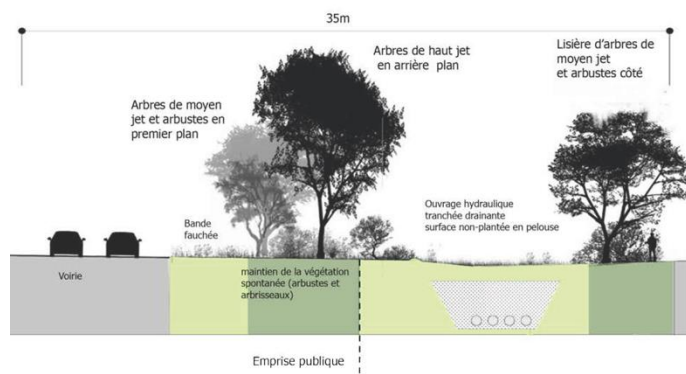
35m

Arbres de haut jet en arrière plan

Lisière d'arbres de moyen jet et arbustes côté

Arbres de moyen jet et arbustes en premier plan

Bande fauchée

Ouvrage hydraulique tranchée drainante surface non-plantée en pelouse

Voirie

maintien de la végétation spontanée (arbustes et arbrisseaux)

Emprise publique